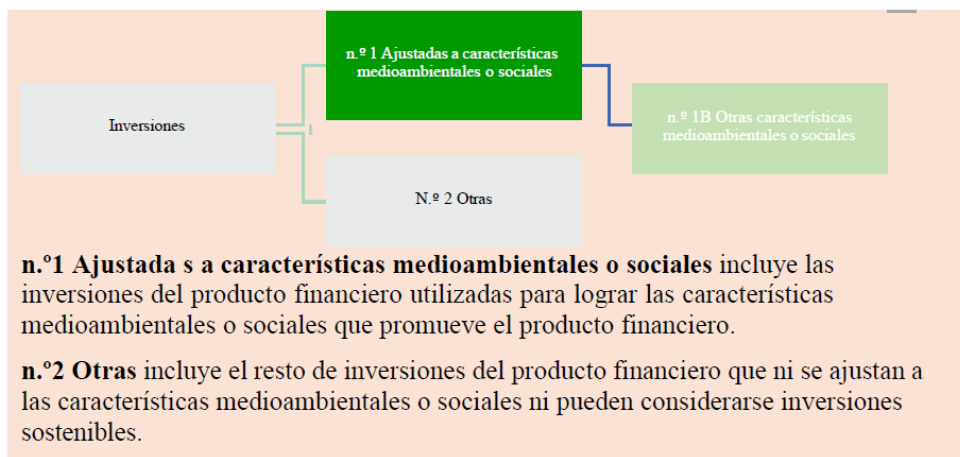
Inversiones

n.º 1 Ajustadas a características medioambientales o sociales

n.º 1B Otras características medioambientales o sociales

N.º 2 Otras

**n.º1 Ajustada s a características medioambientales o sociales** incluye las inversiones del producto financiero utilizadas para lograr las características medioambientales o sociales que promueve el producto financiero.

**n.º2 Otras** incluye el resto de inversiones del producto financiero que ni se ajustan a las características medioambientales o sociales ni pueden considerarse inversiones sostenibles.